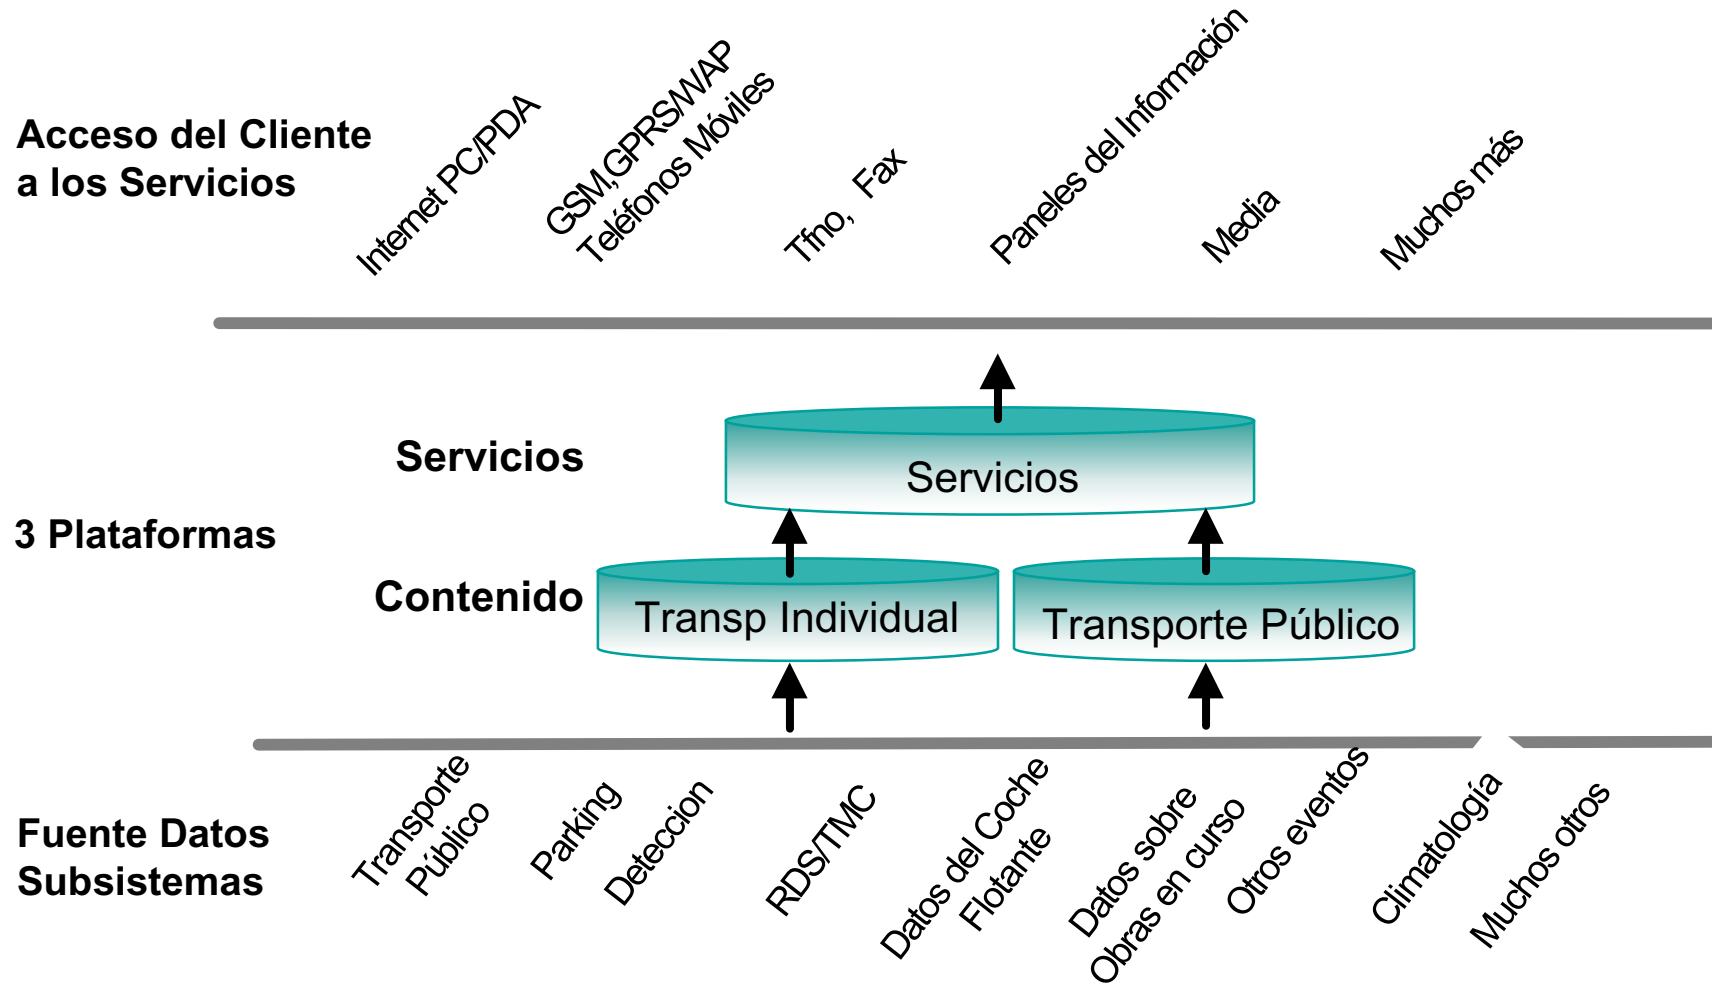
Acceso del Cliente a los Servicios

Internet PC/PDA

GSM,GPRS/WAP Teléfonos Móviles

Tfno, Fax

Paneles del Información

Media

Muchos más

Servicios

3 Plataformas

Contenido

Servicios

Transp Individual

Transporte Público

Fuente Datos Subsistemas

Transporte Público

Parking

Deteccion

RDS/TMC

Datos del Coche Flotante

Datos sobre Obras en curso

Otros eventos

Climatología

Muchos otros